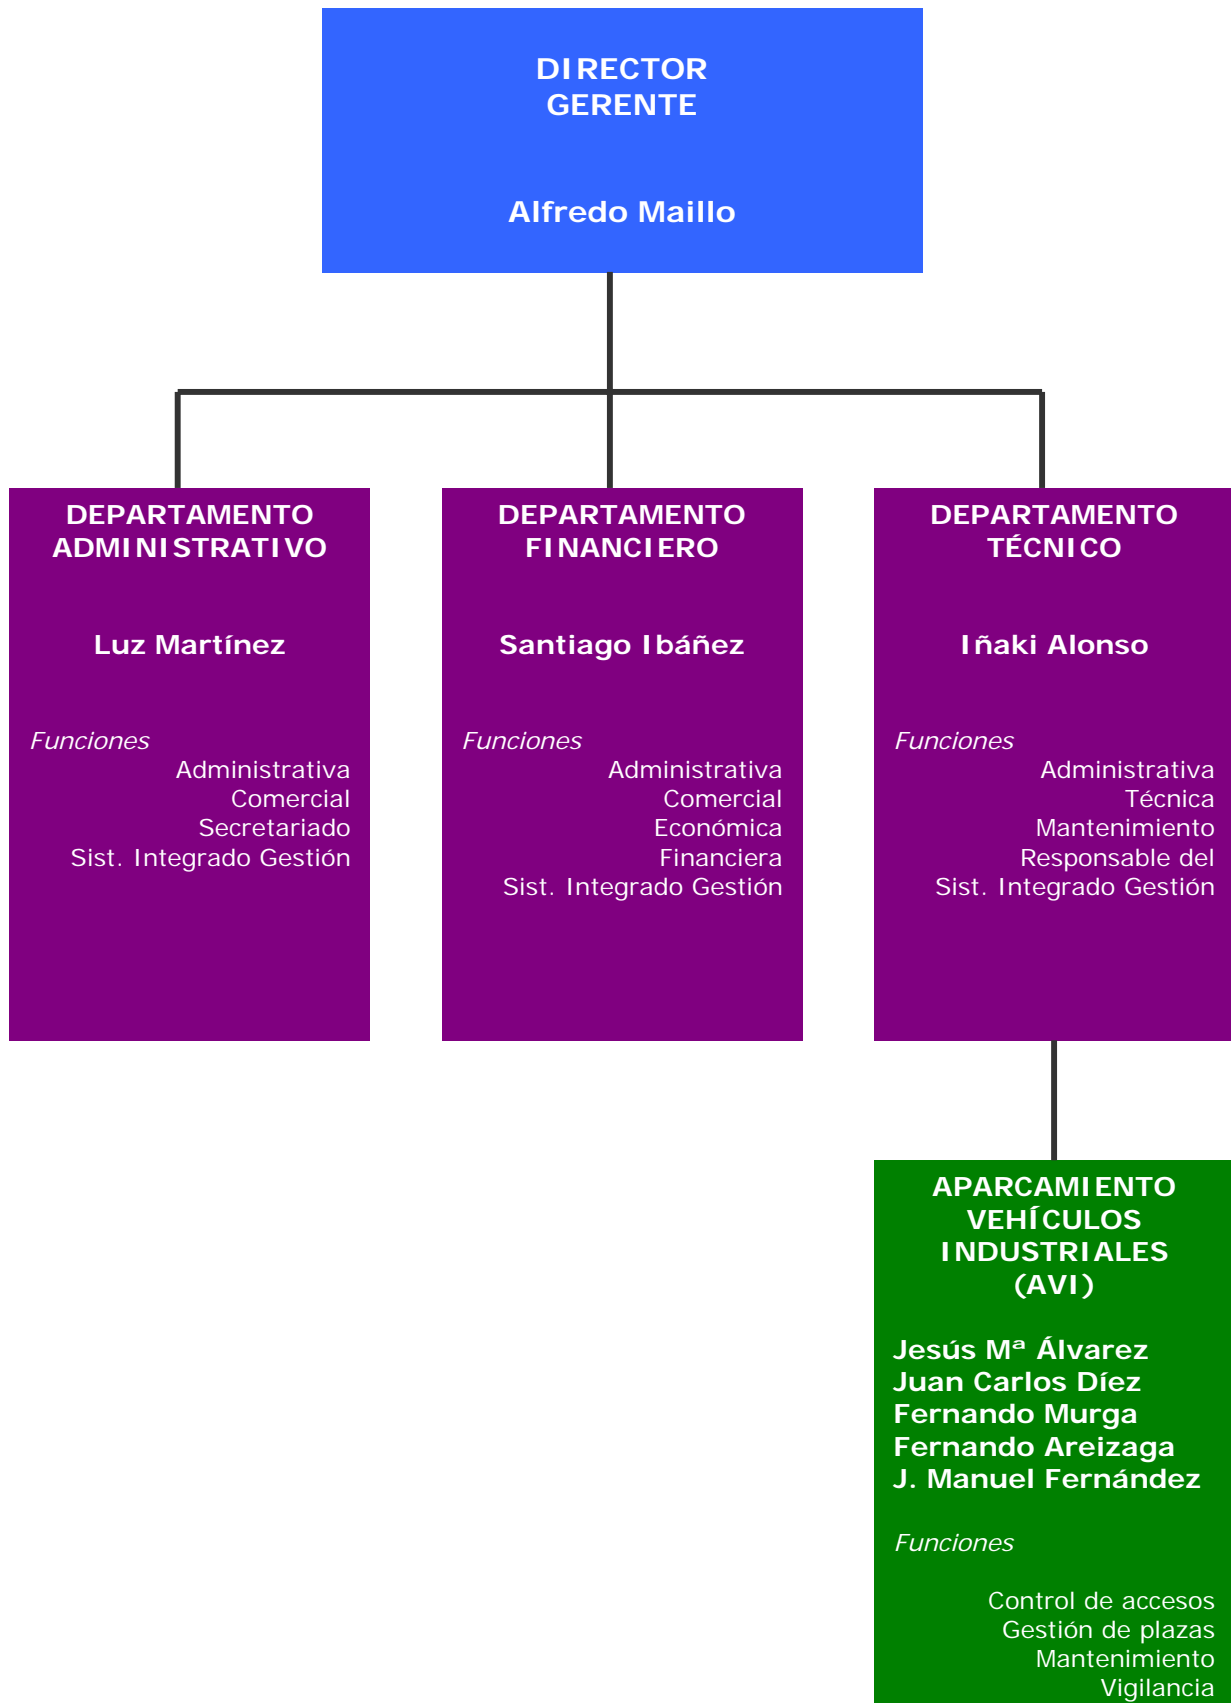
DIRECTOR GERENTE

Alfredo Maillo

DEPARTAMENTO ADMINISTRATIVO

Luz Martínez

Funciones
Administrativa
Comercial
Secretariado
Sist. Integrado Gestión

DEPARTAMENTO FINANCIERO

Santiago Ibáñez

Funciones
Administrativa
Comercial
Económica
Financiera
Sist. Integrado Gestión

DEPARTAMENTO TÉCNICO

Iñaki Alonso

Funciones
Administrativa
Técnica
Mantenimiento
Responsable del
Sist. Integrado Gestión

APARCAMIENTO VEHÍCULOS INDUSTRIALES (AVI)

Jesús Mª Álvarez
Juan Carlos Díez
Fernando Murga
Fernando Areizaga
J. Manuel Fernández

Funciones

Control de accesos
Gestión de plazas
Mantenimiento
Vigilancia